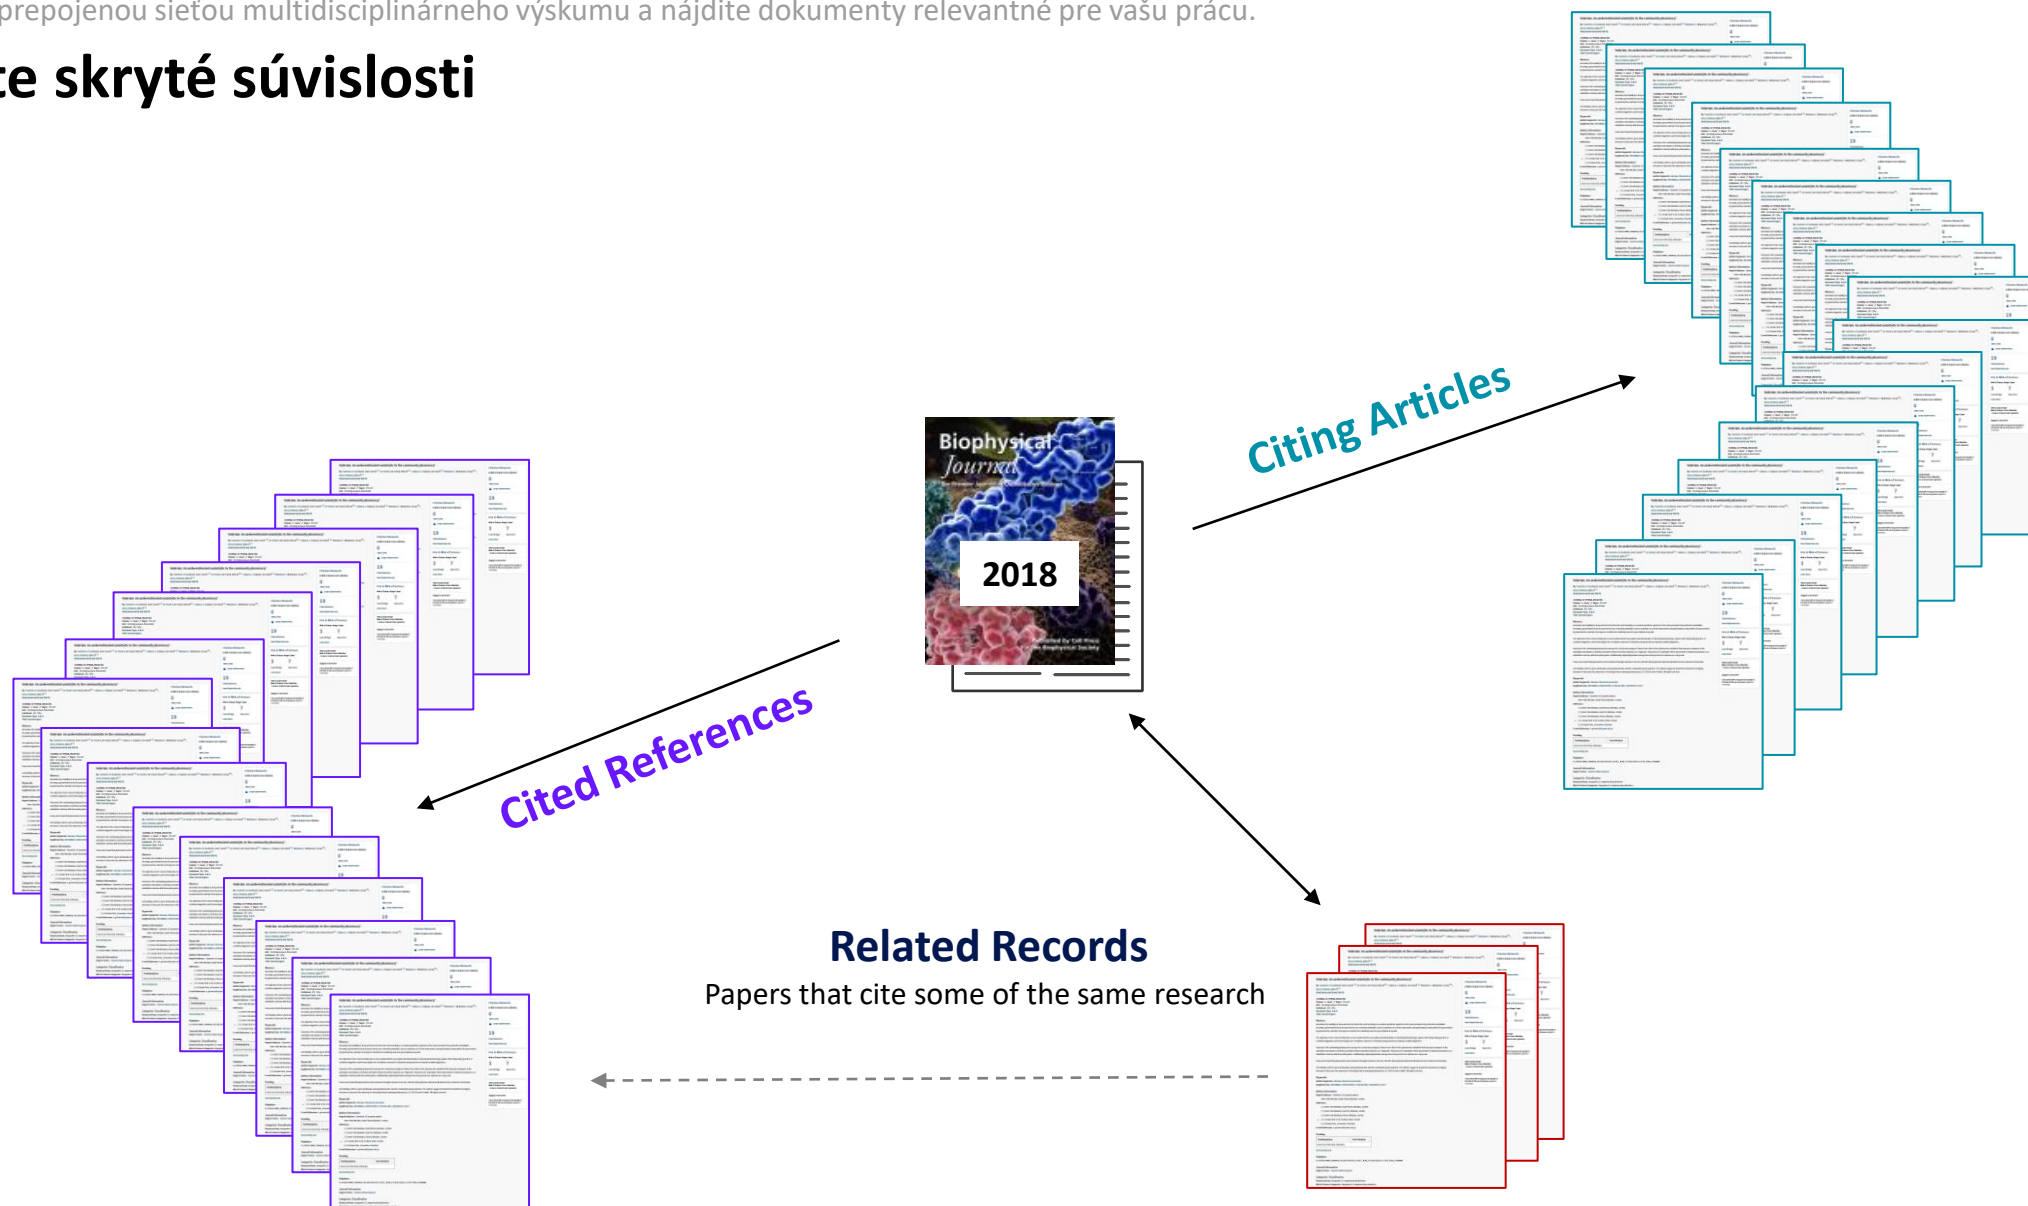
prepojenou sieťou multidisciplinárneho výskumu a nájdite dokumenty relevantné pre vašu prácu.

te skryté súvislosti

Biophysical Journal

2018

Citing Articles

Cited References

Related Records

Papers that cite some of the same research